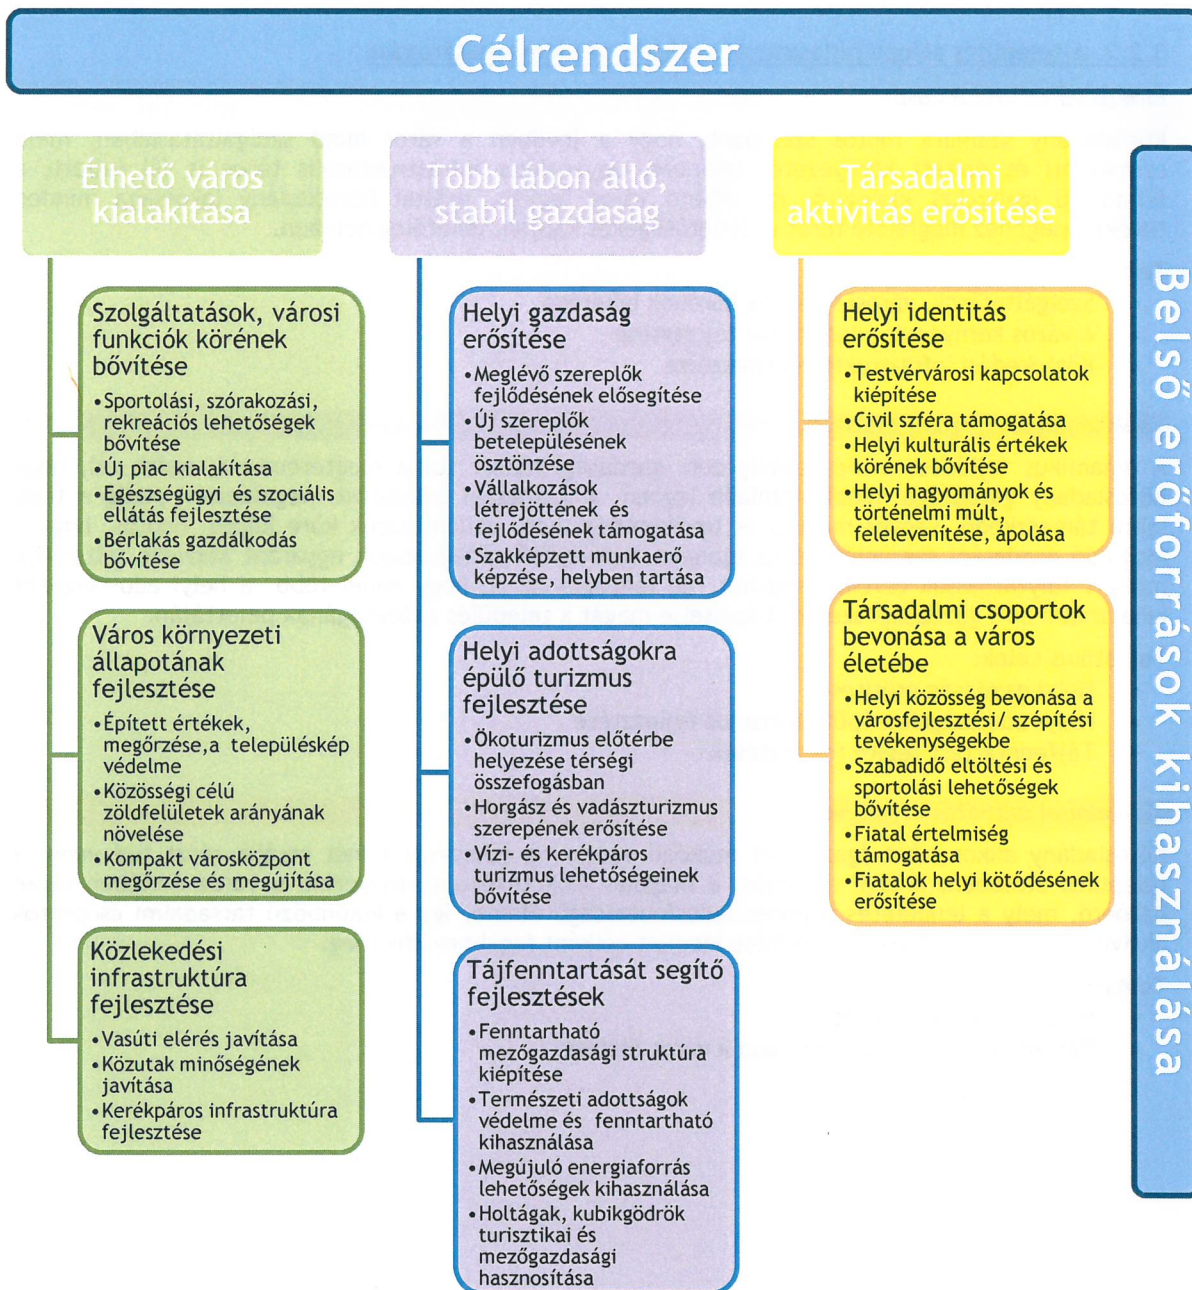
Célrendszer

Élhető város kialakítása

Szolgáltatások, városi funkciók körének bővítése

• Sportolási, szórakozási, rekreációs lehetőségek bővítése
• Új piac kialakítása
• Egészségügyi és szociális ellátás fejlesztése
• Bérlakás gazdálkodás bővítése

Város környezeti állapotának fejlesztése

• Épített értékek, megőrzése,a településkép védelme
• Közösségi célú zöldfelületek arányának növelése
• Kompakt városközpont megőrzése és megújítása

Közlekedési infrastruktúra fejlesztése

• Vasúti elérés javítása
• Közutak minőségének javítása
• Kerékpáros infrastruktúra fejlesztése

Több lábon álló, stabil gazdaság

Helyi gazdaság erősítése

• Meglévő szereplők fejlődésének elősegítése
• Új szereplők betelepülésének ösztönzése
• Vállalkozások létrejöttének és fejlődésének támogatása
• Szakképzett munkaerő képzése, helyben tartása

Helyi adottságokra épülő turizmus fejlesztése

• Ökoturizmus előtérbe helyezése térségi összefogásban
• Horgász és vadászturizmus szerepének erősítése
• Vízi- és kerékpáros turizmus lehetőségeinek bővítése

Tájfenntartását segítő fejlesztések

• Fenntartható mezőgazdasági struktúra kiépítése
• Természeti adottságok védelme és fenntartható kihasználása
• Megújuló energiaforrás lehetőségek kihasználása
• Holtágak, kubikgödrök turisztikai és mezőgazdasági hasznosítása

Társadalmi aktivitás erősítése

Helyi identitás erősítése

• Testvérvárosi kapcsolatok kiépítése
• Civil szféra támogatása
• Helyi kulturális értékek körének bővítése
• Helyi hagyományok és történelmi múlt, felelevenítése, ápolása

Társadalmi csoportok bevonása a város életébe

• Helyi közösség bevonása a városfejlesztési/ szépítési tevékenységekbe
• Szabadidő eltöltési és sportolási lehetőségek bővítése
• Fiatal értelmiség támogatása
• Fiatalok helyi kötődésének erősítése

Belső erőforrások kihasználása